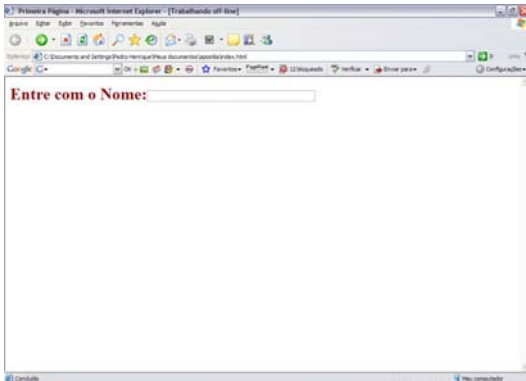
Primeira Página - Microsoft Internet Explorer - [Trabalhando off-line]

Arquivo Editar Exibir Favoritos Ferramentas Ajuda

Endereço C:\Documents and Settings\Pedro Henrique\Meus documentos\apostila\index.html

Ir Links

Google G-

OK Favoritos PageRank 12 bloqueado Verificar Enviar para Configurações

Entre com o Nome:

Concluído

Meu computador